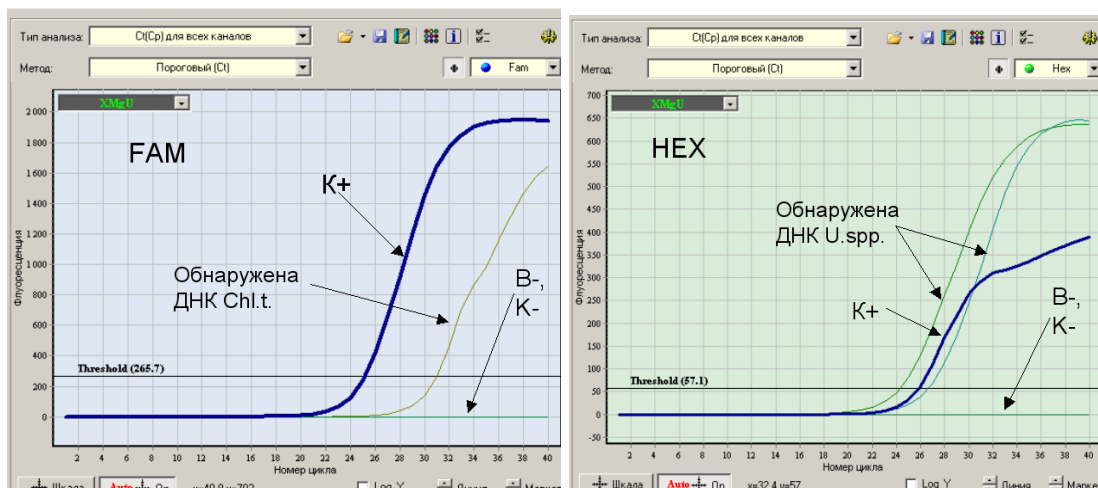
Тип анализа: Ct(Cp) для всех каналов
Метод: Пороговый (Ct) Fam

XMgU

FAM

К+

Обнаружена ДНК Chl.t.

В-, К-

Threshold (265.7)

2 000
1 800
1 600
1 400
1 200
1 000
800
600
400
200
0

Флуоресценция

2 4 6 8 10 12 14 16 18 20 22 24 26 28 30 32 34 36 38 40

Номер цикла

Шкала Auto On x=40.9 y=792 Log Y Ячейк Маркер

Тип анализа: Ct(Cp) для всех каналов
Метод: Пороговый (Ct) Hex

XMgU

HEX

Обнаружена ДНК U.spp.

К+

В-, К-

Threshold (57.1)

700
650
600
550
500
450
400
350
300
250
200
150
100
50
0
-50

Флуоресценция

2 4 6 8 10 12 14 16 18 20 22 24 26 28 30 32 34 36 38 40

Номер цикла

Шкала Auto On x=32.4 y=57 Log Y Линия Маркер